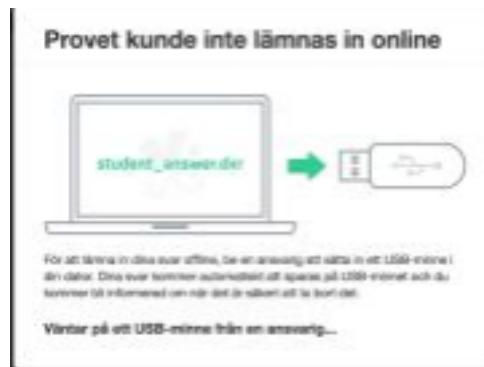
Provet kunde inte lämnas in online

student_answer.dir

För att lämna in dina svar offline, be en ansvarig att sätta in ett USB-minne i din dator. Dina svar kommer automatiskt att sparas på USB-minnet och du kommer bli informerad om när det är säkert att ta bort det.

Väntar på ett USB-minne från en ansvarig...